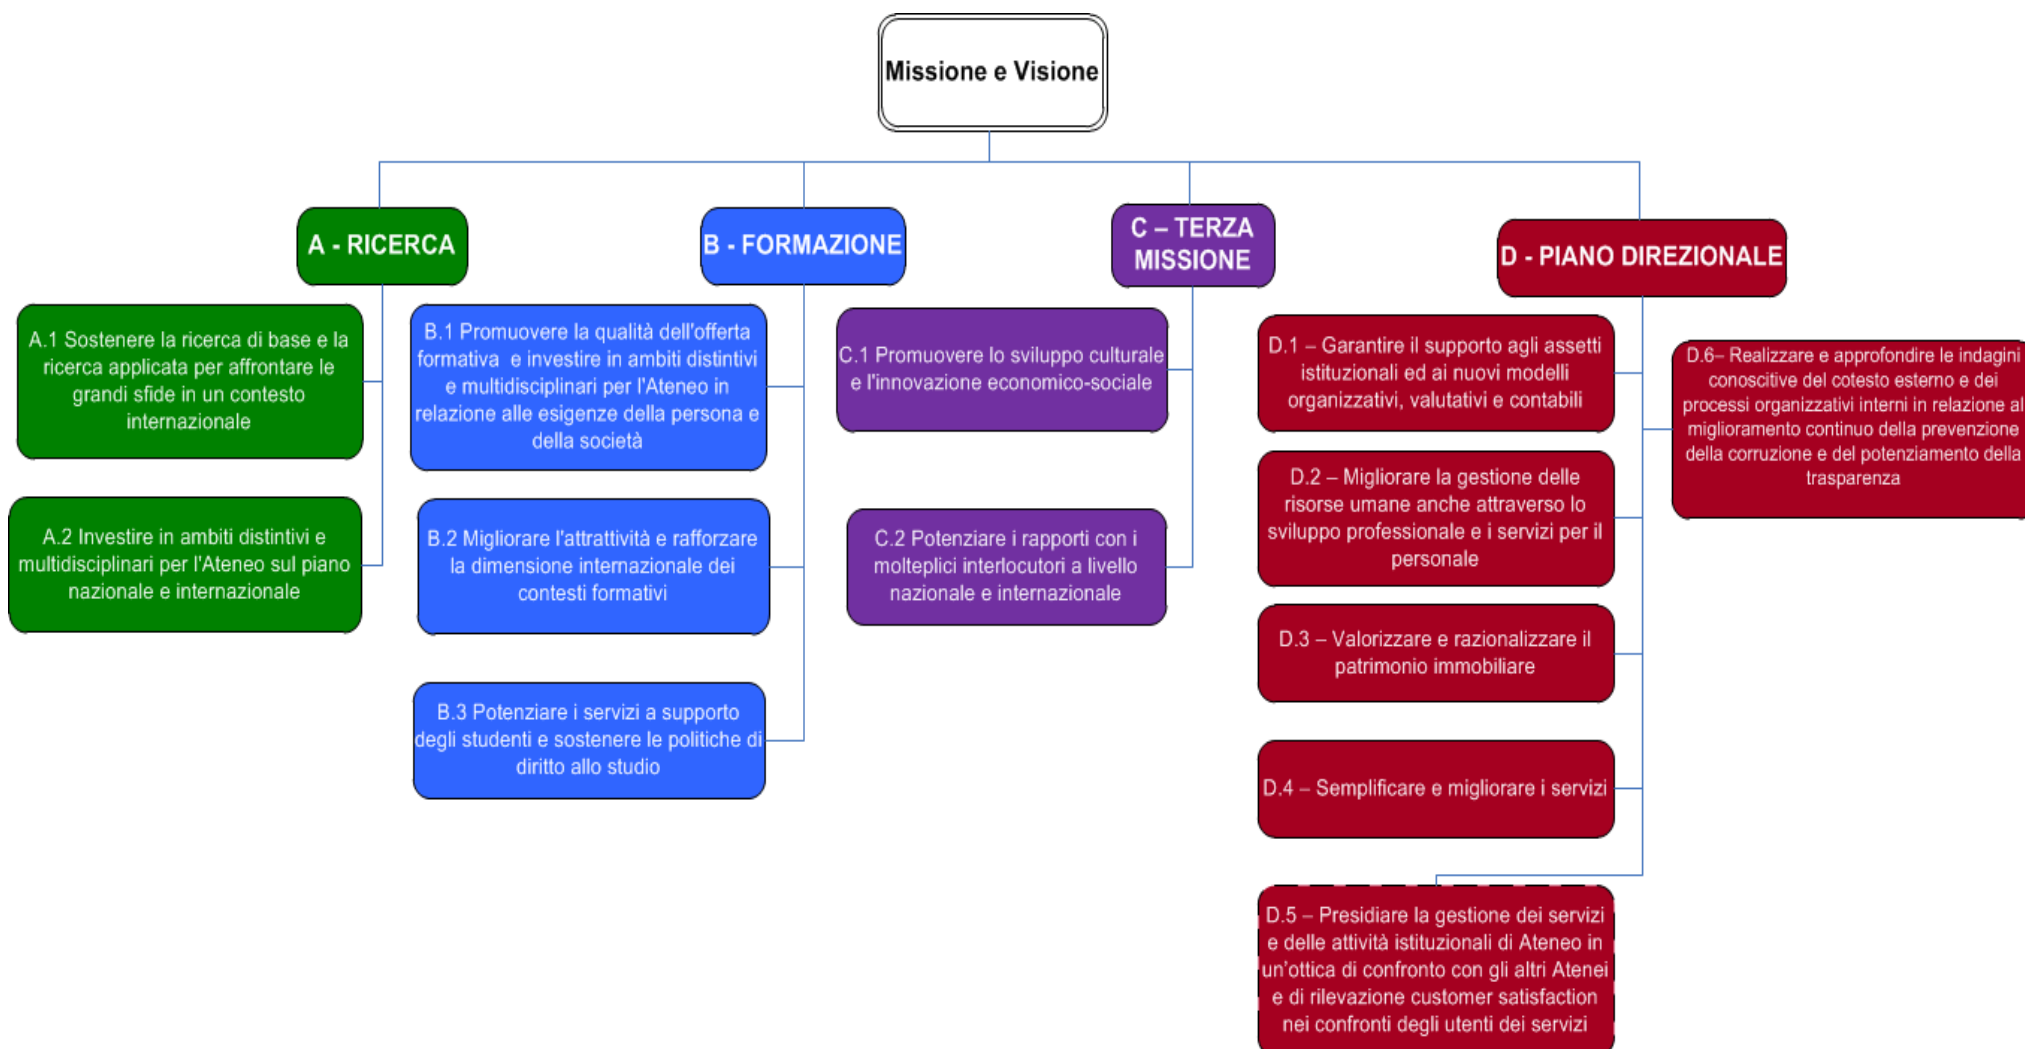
Missione e Visione

A - RICERCA

A.1 Sostenere la ricerca di base e la ricerca applicata per affrontare le grandi sfide in un contesto internazionale

A.2 Investire in ambiti distintivi e multidisciplinari per l'Ateneo sul piano nazionale e internazionale

B - FORMAZIONE

B.1 Promuovere la qualità dell'offerta formativa e investire in ambiti distintivi e multidisciplinari per l'Ateneo in relazione alle esigenze della persona e della società

B.2 Migliorare l'attrattività e rafforzare la dimensione internazionale dei contesti formativi

B.3 Potenziare i servizi a supporto degli studenti e sostenere le politiche di diritto allo studio

C – TERZA MISSIONE

C.1 Promuovere lo sviluppo culturale e l'innovazione economico-sociale

C.2 Potenziare i rapporti con i molteplici interlocutori a livello nazionale e internazionale

D - PIANO DIREZIONALE

D.1 – Garantire il supporto agli assetti istituzionali ed ai nuovi modelli organizzativi, valutativi e contabili

D.2 – Migliorare la gestione delle risorse umane anche attraverso lo sviluppo professionale e i servizi per il personale

D.3 – Valorizzare e razionalizzare il patrimonio immobiliare

D.4 – Semplificare e migliorare i servizi

D.5 – Presidiare la gestione dei servizi e delle attività istituzionali di Ateneo in un'ottica di confronto con gli altri Atenei e di rilevazione customer satisfaction nei confronti degli utenti dei servizi

D.6– Realizzare e approfondire le indagini conoscitive del cotesto esterno e dei processi organizzativi interni in relazione al miglioramento continuo della prevenzione della corruzione e del potenziamento della trasparenza